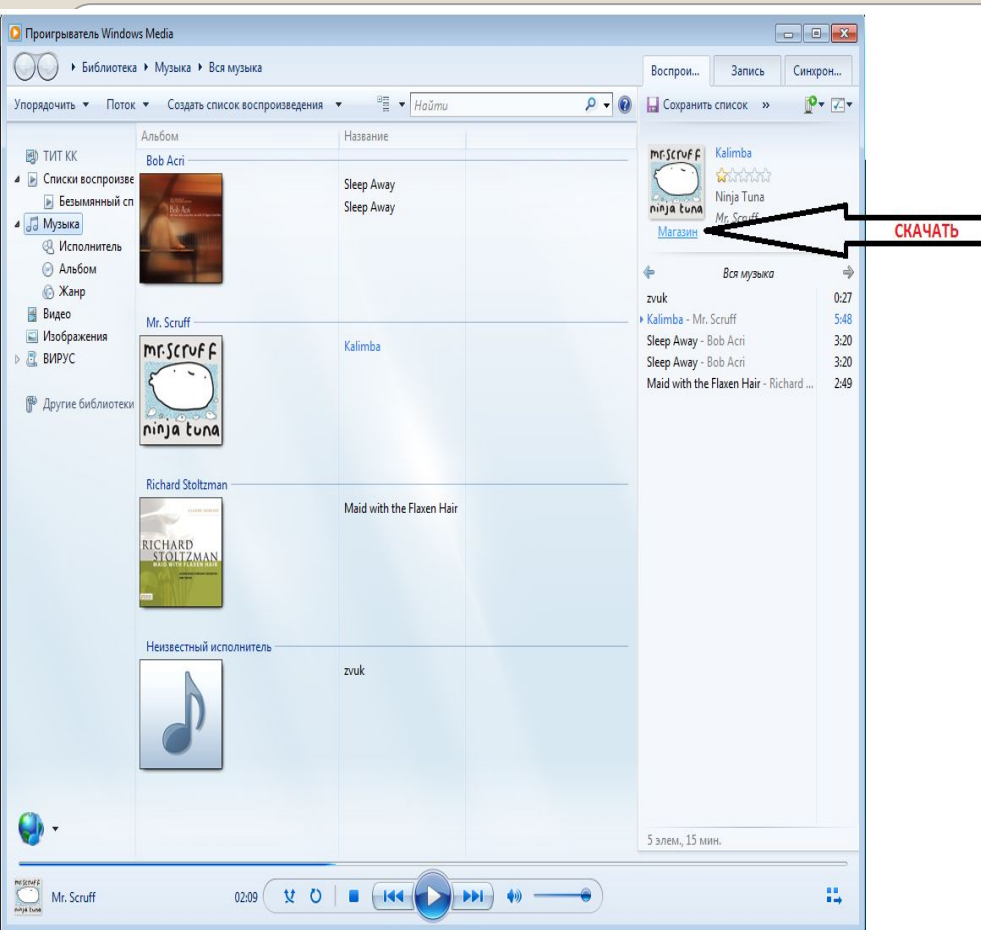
Проигрыватель Windows Media

▸ Библиотека ▸ Музыка ▸ Вся музыка

Воспрои... Запись Синхрон...

Упорядочить ▾ Поток ▾ Создать список воспроизведения ▾ Найти

Сохранить список »

ТИТ КК
Списки воспроизве
Безымянный сп
Музыка
Исполнитель
Альбом
Жанр
Видео
Изображения
ВИРУС
Другие библиотеки

| Альбом | Название |
|---|---|
| Bob Acri | |
| | Sleep Away |
| | Sleep Away |
| Mr. Scruff | |
| mr.scruff ninja tuna | Kalimba |
| Richard Stoltzman | |
| RICHARD STOLTZMAN MAID WITH FLAXEN HAIR | Maid with the Flaxen Hair |
| Неизвестный исполнитель | |
| | zvuk |

mr.scruff ninja tuna
Kalimba
Ninja Tuna
Mr. Scruff
Магазин

СКАЧАТЬ

Вся музыка

| | |
|---|---|
| zvuk | 0:27 |
| Kalimba - Mr. Scruff | 5:48 |
| Sleep Away - Bob Acri | 3:20 |
| Sleep Away - Bob Acri | 3:20 |
| Maid with the Flaxen Hair - Richard ... | 2:49 |

5 элем., 15 мин.

Mr. Scruff 02:09